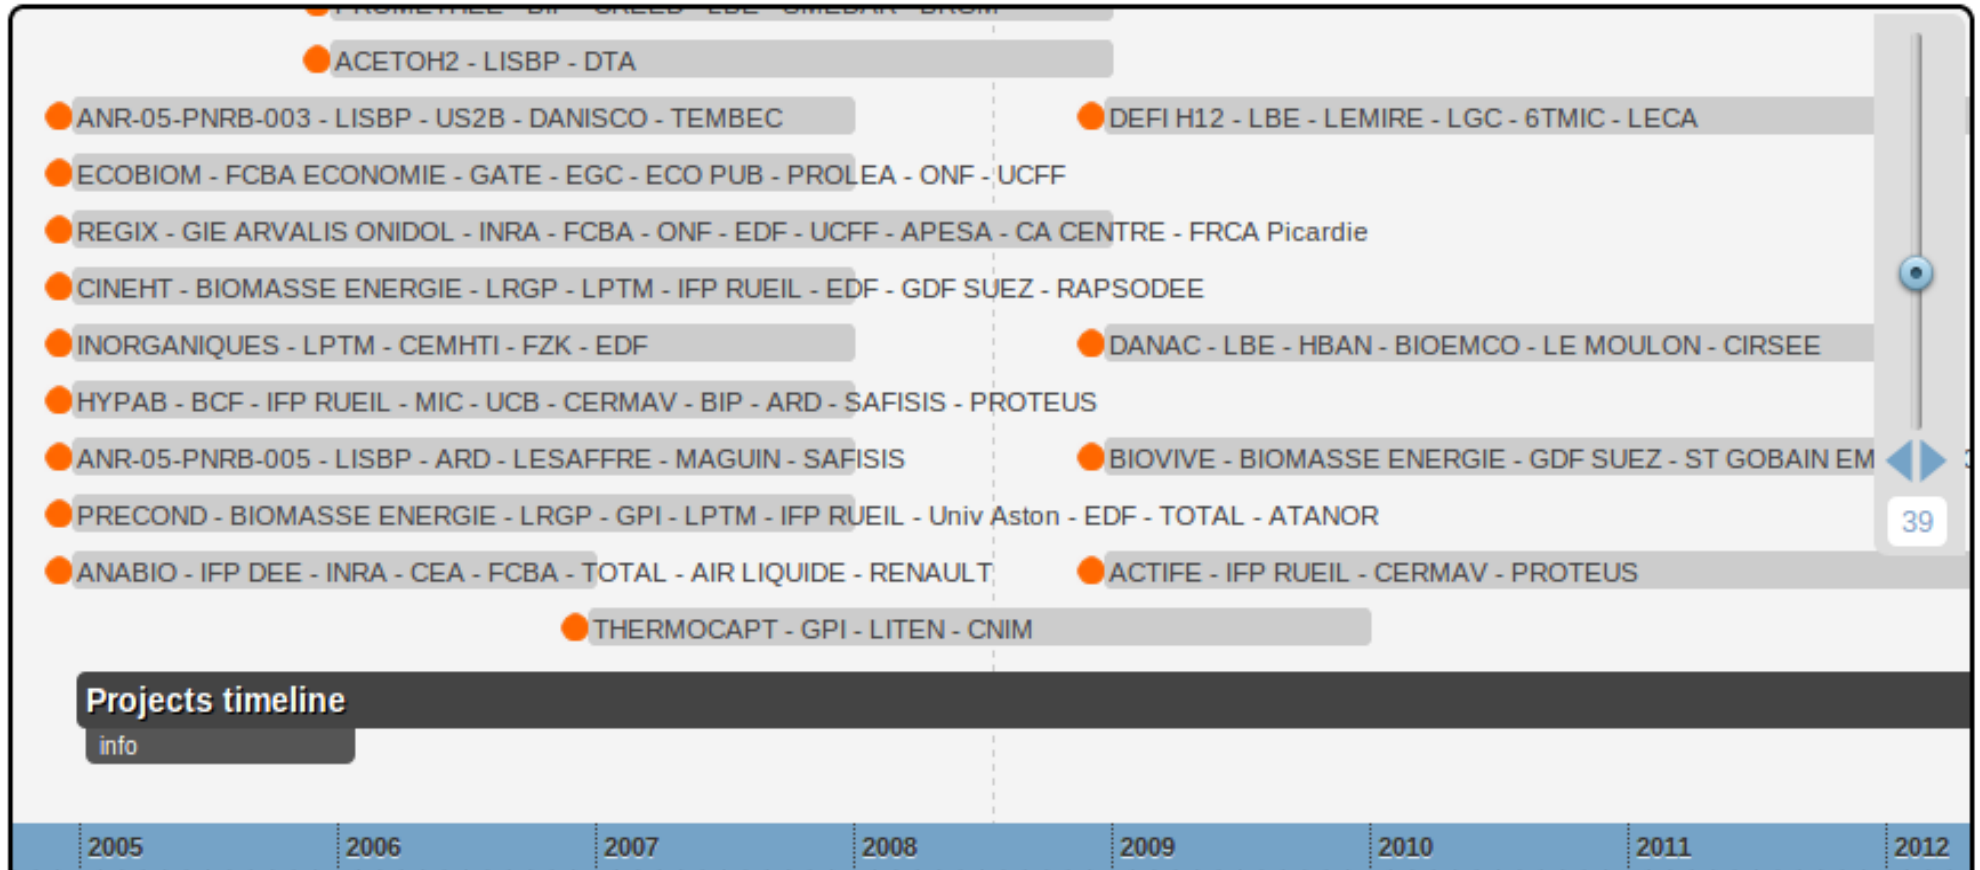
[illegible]

ACETOH2 - LISBP - DTA

ANR-05-PNRB-003 - LISBP - US2B - DANISCO - TEMBEC

DEFI H12 - LBE - LEMIRE - LGC - 6TMIC - LECA

ECOBIOM - FCBA ECONOMIE - GATE - EGC - ECO PUB - PROLEA - ONF - UCFF

REGIX - GIE ARVALIS ONIDOL - INRA - FCBA - ONF - EDF - UCFF - APESA - CA CENTRE - FRCA Picardie

CINEHT - BIOMASSE ENERGIE - LRGP - LPTM - IFP RUEIL - EDF - GDF SUEZ - RAPSODEE

INORGANIQUES - LPTM - CEMHTI - FZK - EDF

DANAC - LBE - HBAN - BIOEMCO - LE MOULON - CIRSEE

HYPAB - BCF - IFP RUEIL - MIC - UCB - CERMAV - BIP - ARD - SAFISIS - PROTEUS

ANR-05-PNRB-005 - LISBP - ARD - LESAFFRE - MAGUIN - SAFISIS

BIOVIVE - BIOMASSE ENERGIE - GDF SUEZ - ST GOBAIN EM

39

PRECOND - BIOMASSE ENERGIE - LRGP - GPI - LPTM - IFP RUEIL - Univ Aston - EDF - TOTAL - ATANOR

ANABIO - IFP DEE - INRA - CEA - FCBA - TOTAL - AIR LIQUIDE - RENAULT

ACTIFE - IFP RUEIL - CERMAV - PROTEUS

THERMOCAPT - GPI - LITEN - CNIM

Projects timeline

info

2005 2006 2007 2008 2009 2010 2011 2012